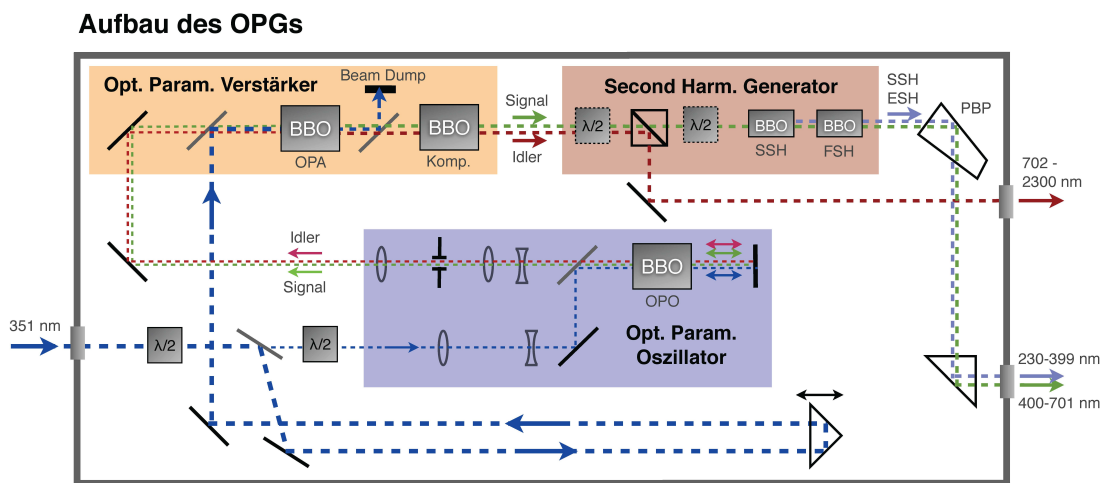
Aufbau des OPGs

Opt. Param. Verstärker

Beam Dump

BBO

OPA

BBO

Komp.

Signal

Idler

Second Harm. Generator

$\lambda/2$

$\lambda/2$

BBO

SSH

BBO

FSH

SSH

ESH

PBP

702 - 2300 nm

Idler

Signal

BBO

OPO

Opt. Param. Oszillator

351 nm

$\lambda/2$

$\lambda/2$

230-399 nm

400-701 nm